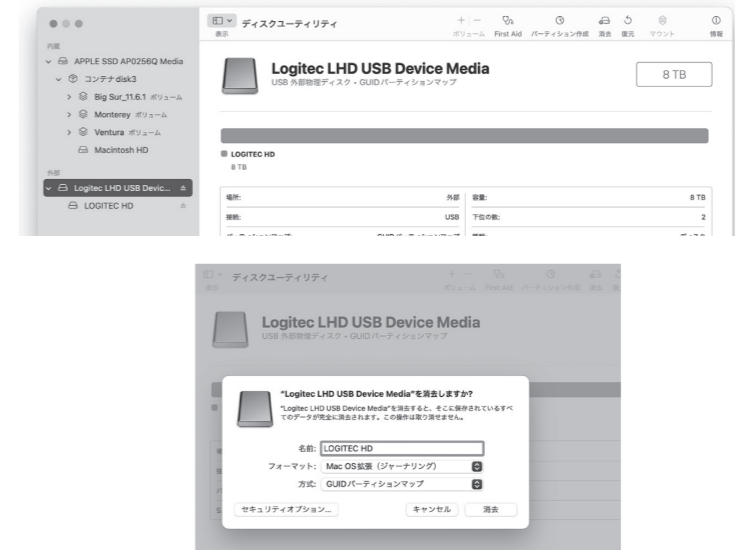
表示 ディスクユーティリティ

ボリューム First Aid パーティション作成 消去 復元 マウント 情報

内蔵
APPLE SSD AP0256Q Media
コンテナ disk3
Big Sur_11.6.1 ボリューム
Monterey ボリューム
Ventura ボリューム
Macintosh HD
外部
Logitec LHD USB Devic...
LOGITEC HD

Logitec LHD USB Device Media
USB 外部物理ディスク・GUIDパーティションマップ

8 TB

LOGITEC HD
8 TB

| 場所: | 外部 | 容量: | 8 TB |
|---|---|---|---|
| 接続: | USB | 下位の数: | 2 |

表示 ディスクユーティリティ
ボリューム First Aid パーティション作成 消去 復元

Logitec LHD USB Device Media
USB 外部物理ディスク・GUIDパーティションマップ

"Logitec LHD USB Device Media"を消去しますか?
"Logitec LHD USB Device Media"を消去すると、そこに保存されているすべてのデータが完全に消去されます。この操作は取り消せません。

名前: LOGITEC HD
フォーマット: Mac OS拡張(ジャーナリング)
方式: GUIDパーティションマップ

セキュリティオプション... キャンセル 消去